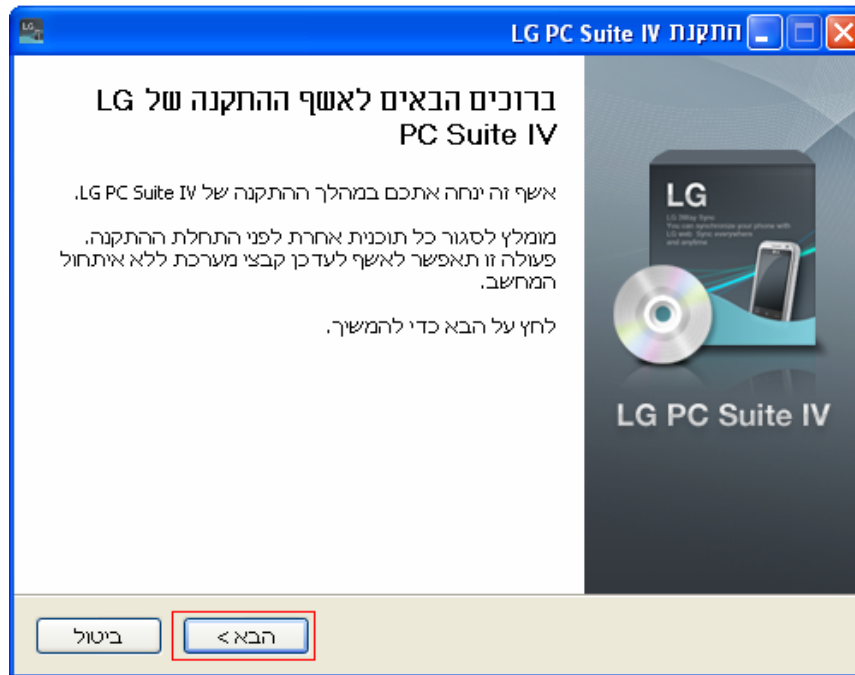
התקנת LG PC Suite IV

ברוכים הבאים לאשף ההתקנה של LG PC Suite IV

אשף זה ינחה אתכם במהלך ההתקנה של LG PC Suite IV.

מומלץ לסגור כל תוכנית אחרת לפני התחלת ההתקנה. פעולה זו תאפשר לאשף לעדכן קבצי מערכת ללא איתחול המחשב.

לחץ על הבא כדי להמשיך.

LG

LG 3Way Sync
You can synchronize your phone with LG web Sync everywhere and anytime

LG PC Suite IV

< הבא

ביטול